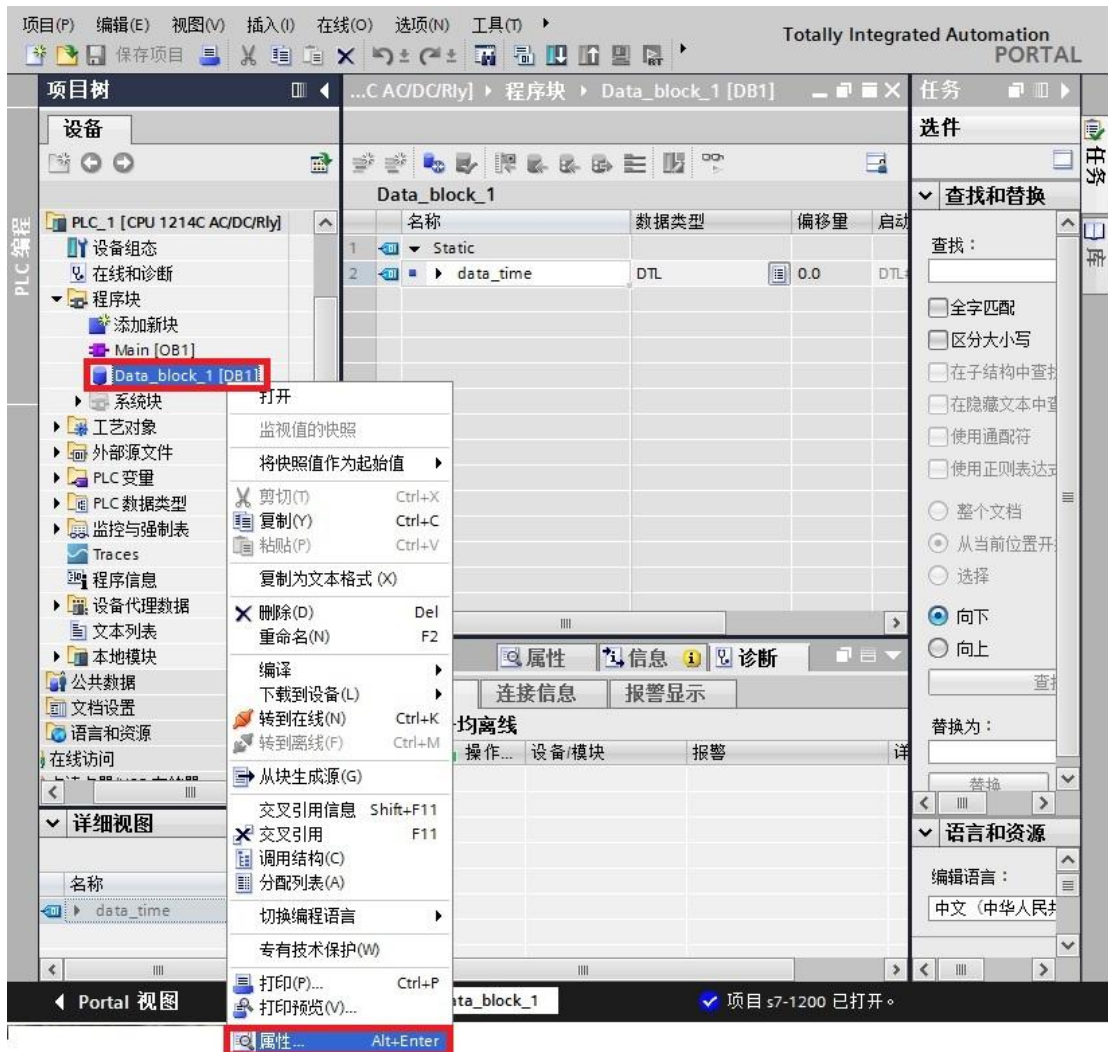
项目(P) 编辑(E) 视图(V) 插入(I) 在线(O) 选项(N) 工具(T)
保存项目
Totally Integrated Automation
PORTAL

项目树
设备
PLC_1 [CPU 1214C AC/DC/Rly]
设备组态
在线和诊断
程序块
添加新块
Main [OB1]
Data_block_1 [DB1]
系统块
工艺对象
外部源文件
PLC 变量
PLC 数据类型
监控与强制表
Traces
程序信息
设备代理数据
文本列表
本地模块
公共数据
文档设置
语言和资源
在线访问
详细视图
名称
data_time

PLC 编程

...C AC/DC/Rly] ▸ 程序块 ▸ Data_block_1 [DB1]
Data_block_1

| | 名称 | 数据类型 | 偏移量 | 启动 |
|---|---|---|---|---|
| 1 | Static | | | |
| 2 | data_time | DTL | 0.0 | DTL |

打开
监视值的快照
将快照值作为起始值
剪切(T) Ctrl+X
复制(Y) Ctrl+C
粘贴(P) Ctrl+V
复制为文本格式 (X)
删除(D) Del
重命名(N) F2
编译
下载到设备(L)
转到在线(N) Ctrl+K
转到离线(F) Ctrl+M
从块生成源(G)
交叉引用信息 Shift+F11
交叉引用 F11
调用结构(C)
分配列表(A)
切换编程语言
专有技术保护(W)
打印(P)... Ctrl+P
打印预览(V)...
属性... Alt+Enter

属性 信息 诊断
连接信息 报警显示
均离线
操作... 设备/模块 报警 详

任务
选件
查找和替换
查找：
全字匹配
区分大小写
在子结构中查找
在隐藏文本中查
使用通配符
使用正则表达式
整个文档
从当前位置开
选择
向下
向上
查找
替换为：
替换
语言和资源
编辑语言：
中文（中华人民共
任务
库

Portal 视图
ata_block_1
项目 s7-1200 已打开。